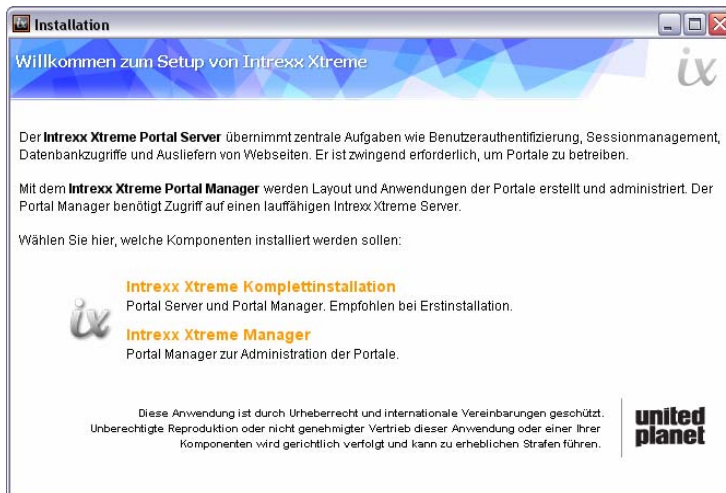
Installation

Willkommen zum Setup von Intrexx Xtreme

ix

Der **Intrexx Xtreme Portal Server** übernimmt zentrale Aufgaben wie Benutzerauthentifizierung, Sessionmanagement, Datenbankzugriffe und Ausliefern von Webseiten. Er ist zwingend erforderlich, um Portale zu betreiben.

Mit dem **Intrexx Xtreme Portal Manager** werden Layout und Anwendungen der Portale erstellt und administriert. Der Portal Manager benötigt Zugriff auf einen lauffähigen Intrexx Xtreme Server.

Wählen Sie hier, welche Komponenten installiert werden sollen:

ix

Intrexx Xtreme Komplettinstallation
Portal Server und Portal Manager. Empfohlen bei Erstinstallation.

Intrexx Xtreme Manager
Portal Manager zur Administration der Portale.

Diese Anwendung ist durch Urheberrecht und internationale Vereinbarungen geschützt. Unberechtigte Reproduktion oder nicht genehmigter Vertrieb dieser Anwendung oder einer Ihrer Komponenten wird gerichtlich verfolgt und kann zu erheblichen Strafen führen.

united planet